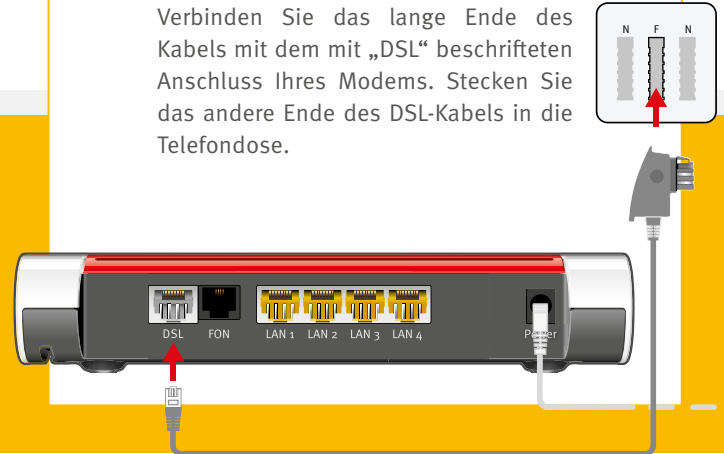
Verbinden Sie das lange Ende des Kabels mit dem mit „DSL“ beschrifteten Anschluss Ihres Modems. Stecken Sie das andere Ende des DSL-Kabels in die Telefondose.

N F N

DSL FON LAN 1 LAN 2 LAN 3 LAN 4 Power